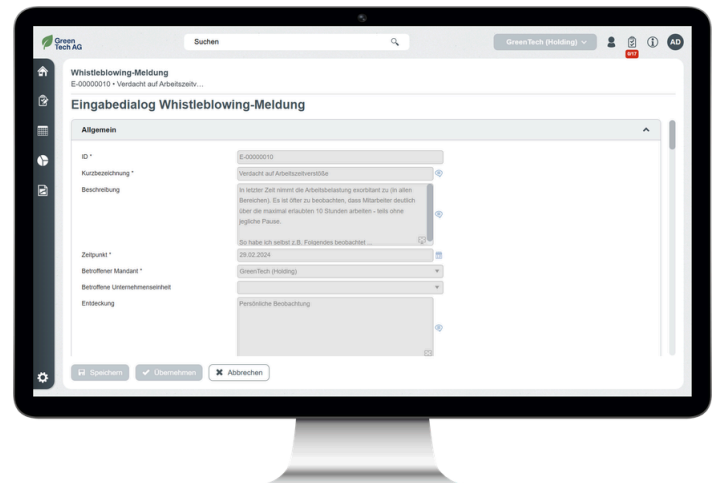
Green Tech AG

Suchen

GreenTech (Holding)

9/17

AD

Whistleblowing-Meldung

E-00000010 • Verdacht auf Arbeitszeitv...

Eingabedialog Whistleblowing-Meldung

Allgemein

ID *

E-00000010

Kurzbezeichnung *

Verdacht auf Arbeitszeitverstöße

Beschreibung

In letzter Zeit nimmt die Arbeitsbelastung exorbitant zu (in allen Bereichen). Es ist öfter zu beobachten, dass Mitarbeiter deutlich über die maximal erlaubten 10 Stunden arbeiten - teils ohne jegliche Pause.

So habe ich selbst z.B. Folgendes beobachtet ...

Zeitpunkt *

29.02.2024

Betroffener Mandant *

GreenTech (Holding)

Betroffene Unternehmenseinheit

Entdeckung

Persönliche Beobachtung

Speichern

Übernehmen

Abbrechen